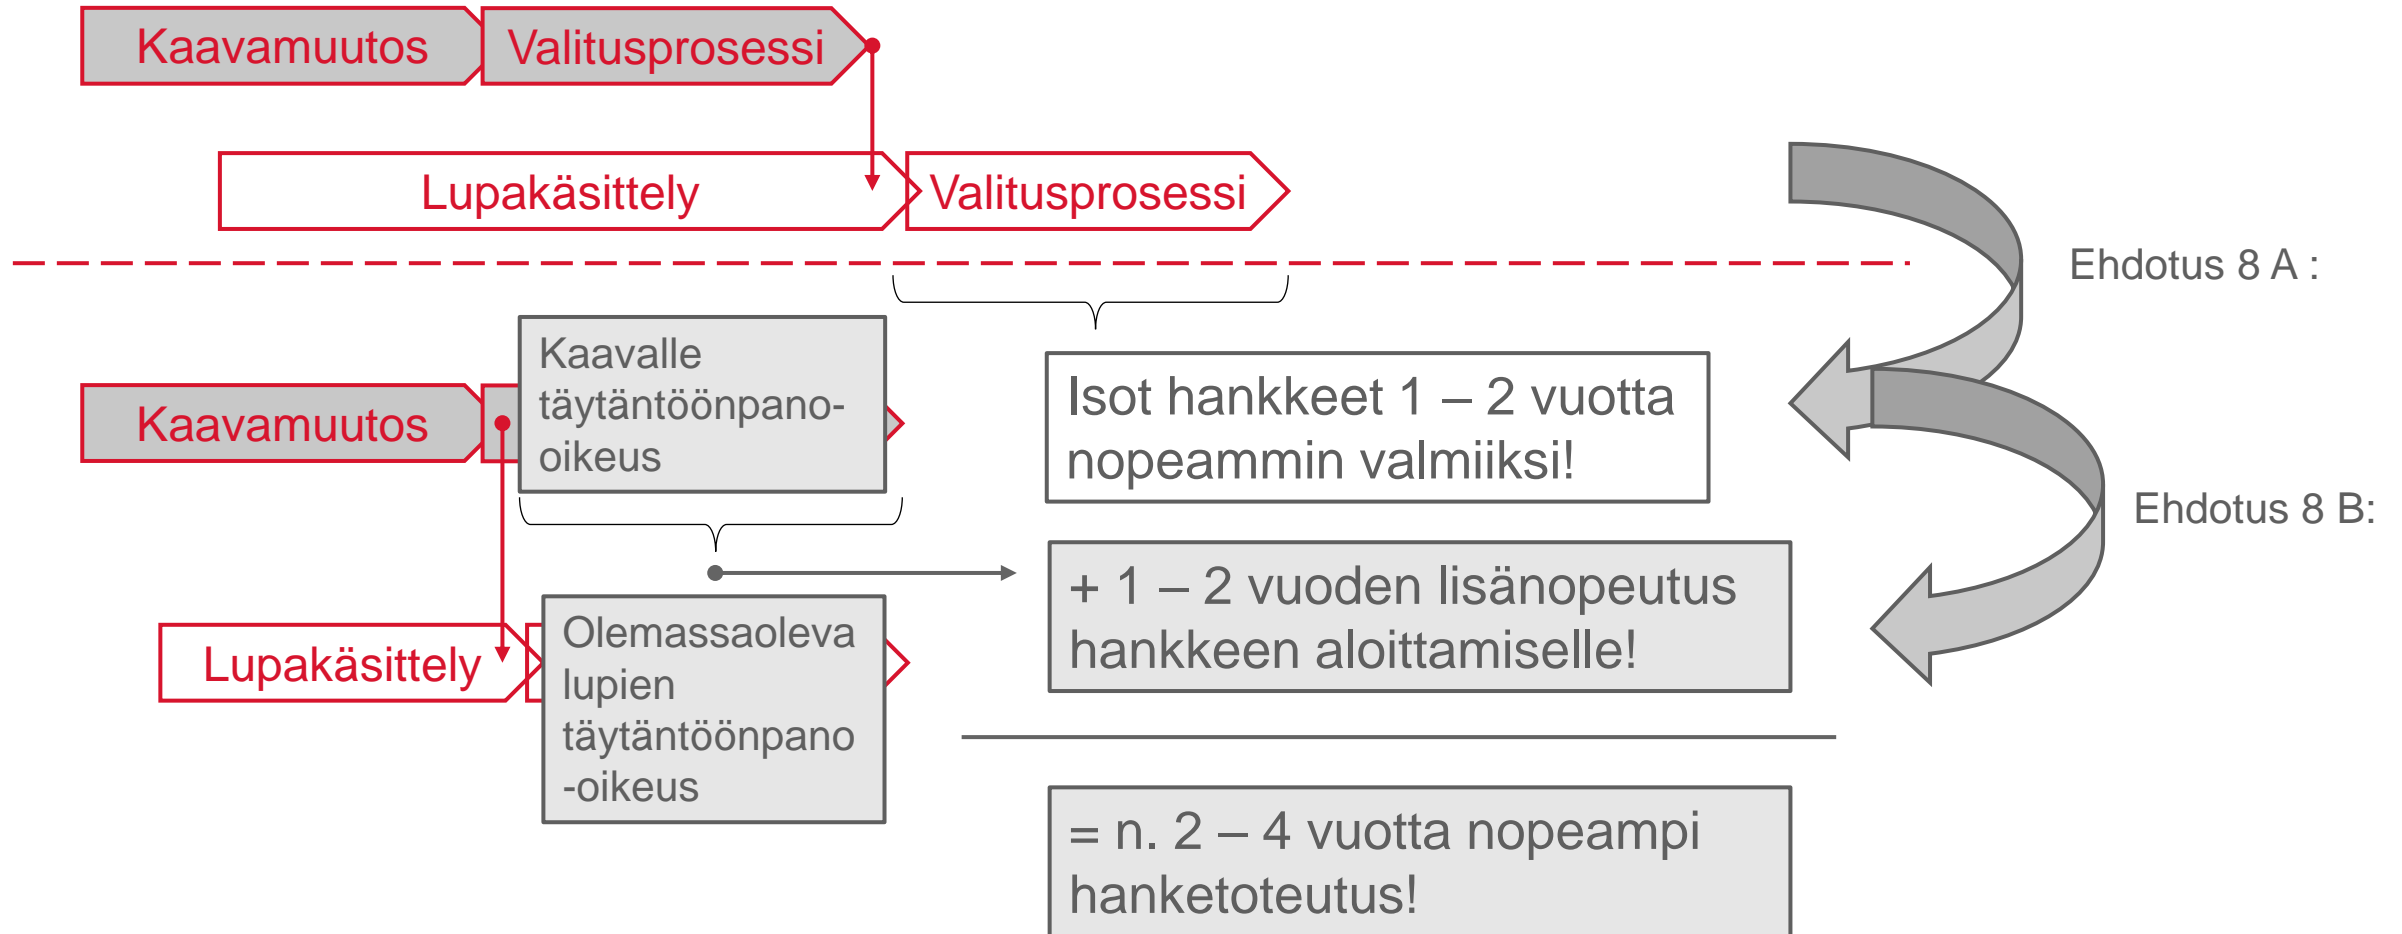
Kaavamuutos

Valitusprosessi

Lupakäsittely

Valitusprosessi

Ehdotus 8 A :

Kaavalle täytäntöönpano-oikeus

Isot hankkeet 1 – 2 vuotta nopeammin valmiiksi!

Kaavamuutos

Ehdotus 8 B:

+ 1 – 2 vuoden lisänopeutus hankkeen aloittamiselle!

Lupakäsittely

Olemassaoleva lupien täytäntöönpano -oikeus

= n. 2 – 4 vuotta nopeampi hanketoteutus!